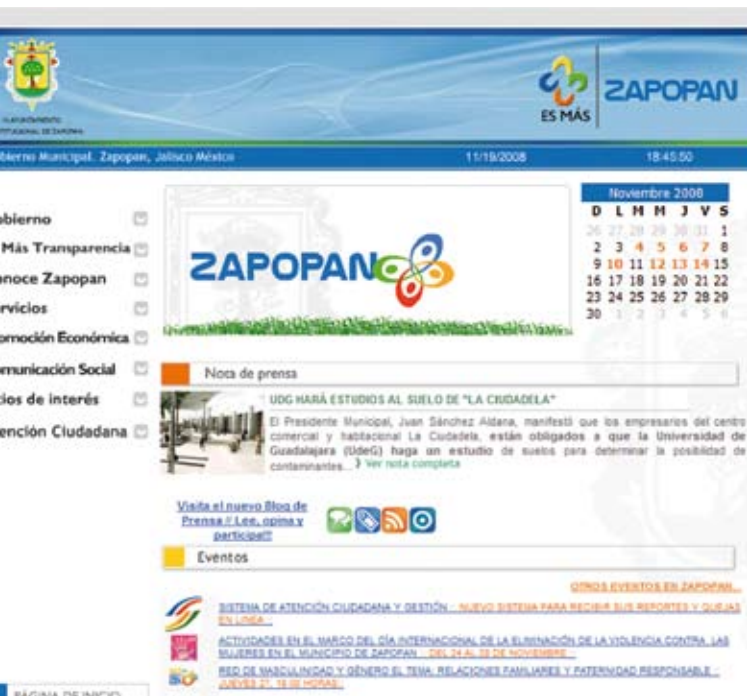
ES MÁS ZAPOPAN

bierno Municipal. Zapopan, Jalisco México 11/19/2008 18:45:50

obierno
Más Transparencia
onoce Zapopan
ervicios
omoción Económica
omunicación Social
tios de interés
ención Ciudadana

ZAPOPAN

Noviembre 2008

| D | L | M | M | J | V | S |
|---|---|---|---|---|---|---|
| 26 | 27 | 28 | 29 | 30 | 31 | 1 |
| 2 | 3 | 4 | 5 | 6 | 7 | 8 |
| 9 | 10 | 11 | 12 | 13 | 14 | 15 |
| 16 | 17 | 18 | 19 | 20 | 21 | 22 |
| 23 | 24 | 25 | 26 | 27 | 28 | 29 |
| 30 | 1 | 2 | 3 | 4 | 5 | 6 |

Nota de prensa

UDG HARÁ ESTUDIOS AL SUELO DE "LA CIUDADELA"

El Presidente Municipal, Juan Sánchez Aldana, manifestó que los empresarios del centro comercial y habitacional La Ciudadela, están obligados a que la Universidad de Guadalajara (UdeG) haga un estudio de suelos para determinar la posibilidad de contaminantes... Ver nota completa

Visita el nuevo Blog de Prensa / Lee, opina y participa!!

Eventos

OTROS EVENTOS EN ZAPOPAN...

SISTEMA DE ATENCIÓN CIUDADANA Y GESTIÓN - NUEVO SISTEMA PARA RECIBIR SUS REPORTES Y QUEJAS EN LINEA

ACTIVIDADES EN EL MARCO DEL DÍA INTERNACIONAL DE LA ELIMINACIÓN DE LA VIOLENCIA CONTRA LAS MUJERES EN EL MUNICIPIO DE ZAPOPAN - DEL 24 AL 28 DE NOVIEMBRE

RED DE MASCULINIDAD Y GÉNERO EL TEMA: RELACIONES FAMILIARES Y PATERNIDAD RESPONSABLE - JUEVES 27, 18:00 HORAS

PÁGINA DE INICIO